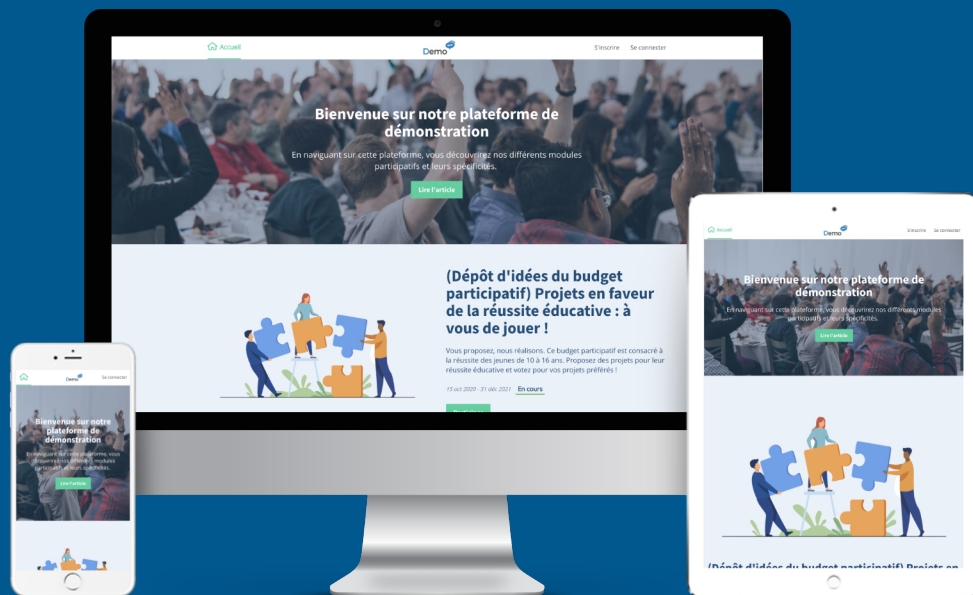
Accueil
Demo
S'inscrire
Se connecter

Bienvenue sur notre plateforme de démonstration

En naviguant sur cette plateforme, vous découvrirez nos différents modules participatifs et leurs spécificités.

Lire l'article

(Dépôt d'idées du budget participatif) Projets en faveur de la réussite éducative : à vous de jouer !

Vous proposez, nous réalisons. Ce budget participatif est consacré à la réussite des jeunes de 10 à 16 ans. Proposez des projets pour leur réussite éducative et votez pour vos projets préférés !

15 oct 2020 - 31 déc 2021
En cours

Accueil
Demo
S'inscrire
Se connecter

Bienvenue sur notre plateforme de démonstration

En naviguant sur cette plateforme, vous découvrirez nos différents modules participatifs et leurs spécificités.

Lire l'article

(Dépôt d'idées du budget participatif) Projets en

Demo
Se connecter

Bienvenue sur notre plateforme de démonstration

En naviguant sur cette plateforme, vous découvrirez nos différents modules participatifs et leurs spécificités.

Lire l'article